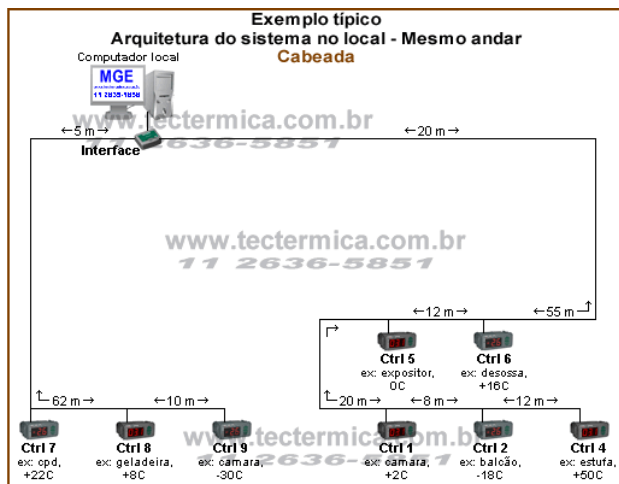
Exemplo típico
Arquitetura do sistema no local - Mesmo andar
Cabeada

Computador local
MGE
11 2636-5851

←5 m→
www.tectermica.com.br
11 2636-5851
Interface
←20 m→

www.tectermica.com.br
11 2636-5851

←12 m→
←55 m→

Ctrl 5
ex: expositor, 0C

Ctrl 6
ex: desossa, +16C

←62 m→
←10 m→
←20 m→
←8 m→
←12 m→

Ctrl 7
ex: cpd, +22C

Ctrl 8
ex: geladeira, +8C

Ctrl 9
ex: camara, -30C

www.tectermica.com.br
11 2636-5851

Ctrl 1
ex: camara, +2C

Ctrl 2
ex: balcão, -18C

Ctrl 4
ex: estufa, +50C